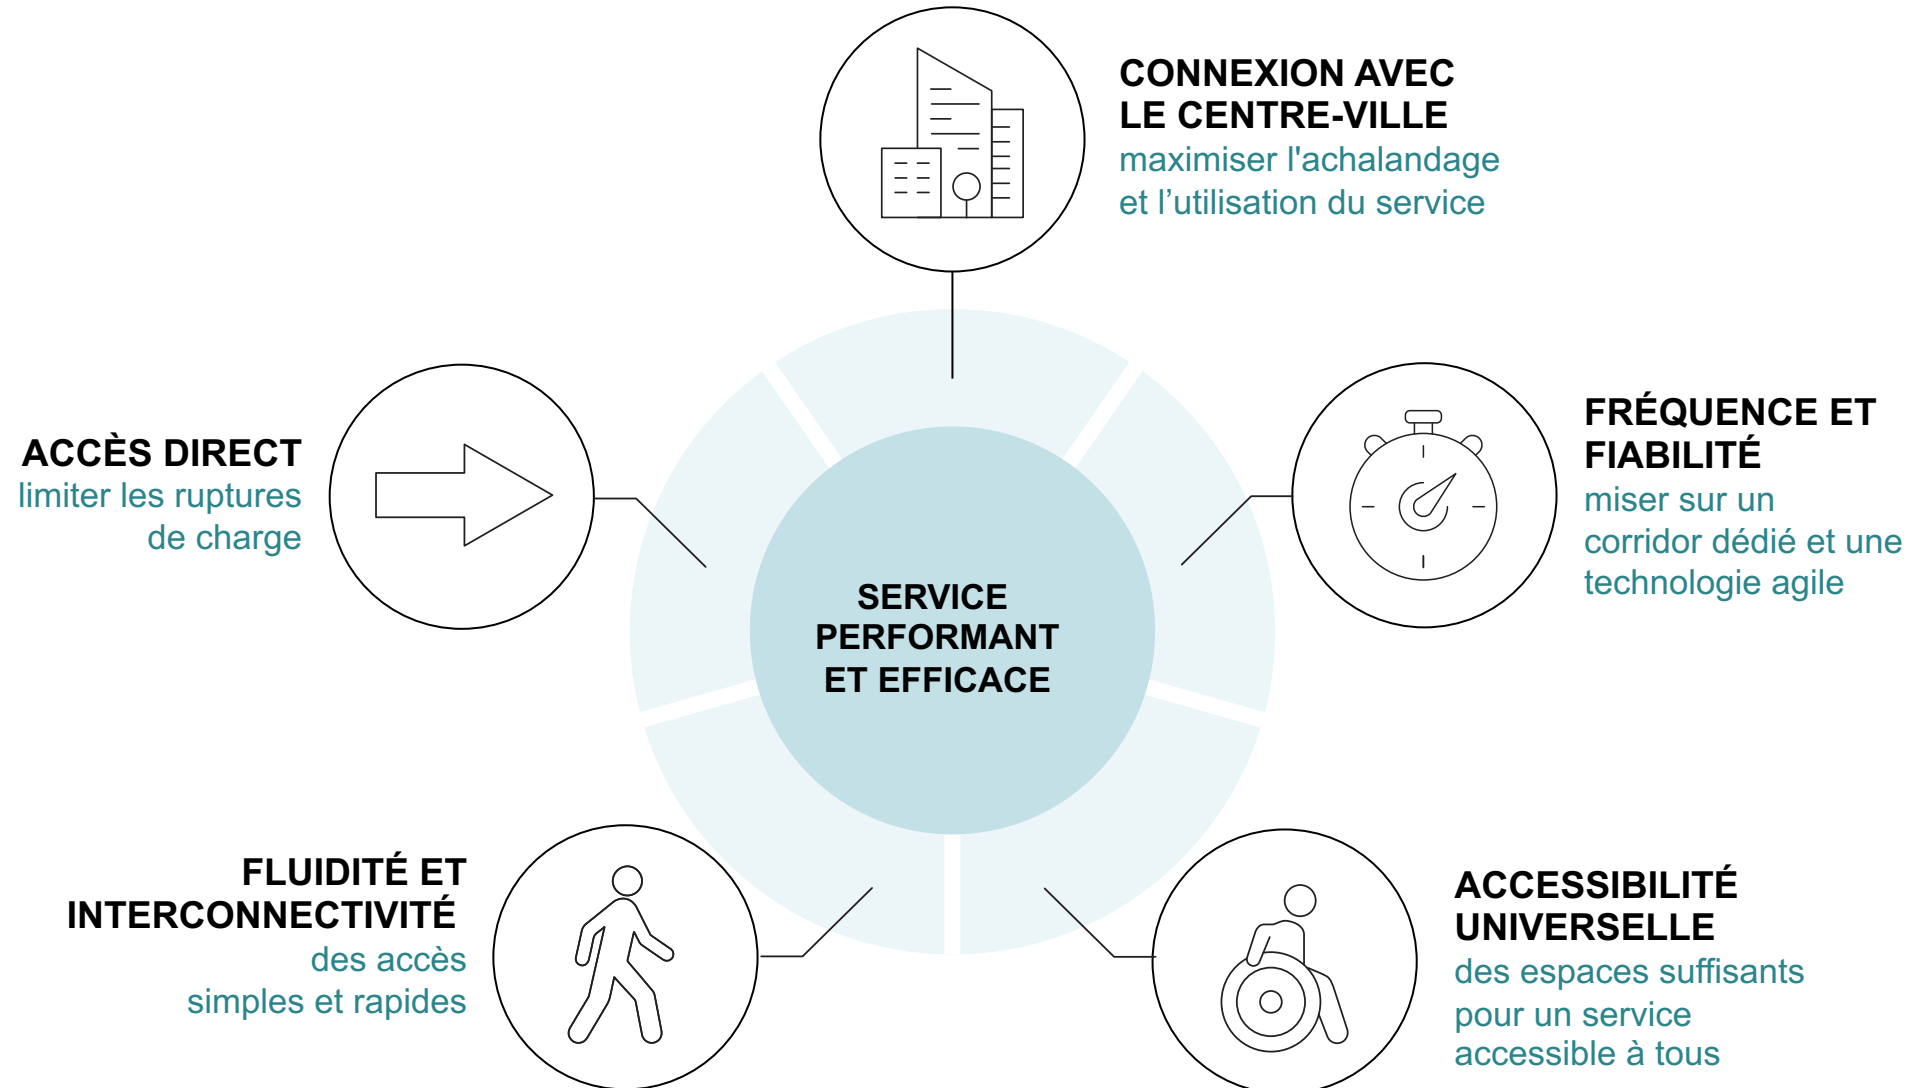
CONNEXION AVEC LE CENTRE-VILLE
maximiser l'achalandage et l’utilisation du service

ACCÈS DIRECT
limiter les ruptures de charge

SERVICE PERFORMANT ET EFFICACE

FRÉQUENCE ET FIABILITÉ
miser sur un corridor dédié et une technologie agile

FLUIDITÉ ET INTERCONNECTIVITÉ
des accès simples et rapides

ACCESSIBILITÉ UNIVERSELLE
des espaces suffisants pour un service accessible à tous